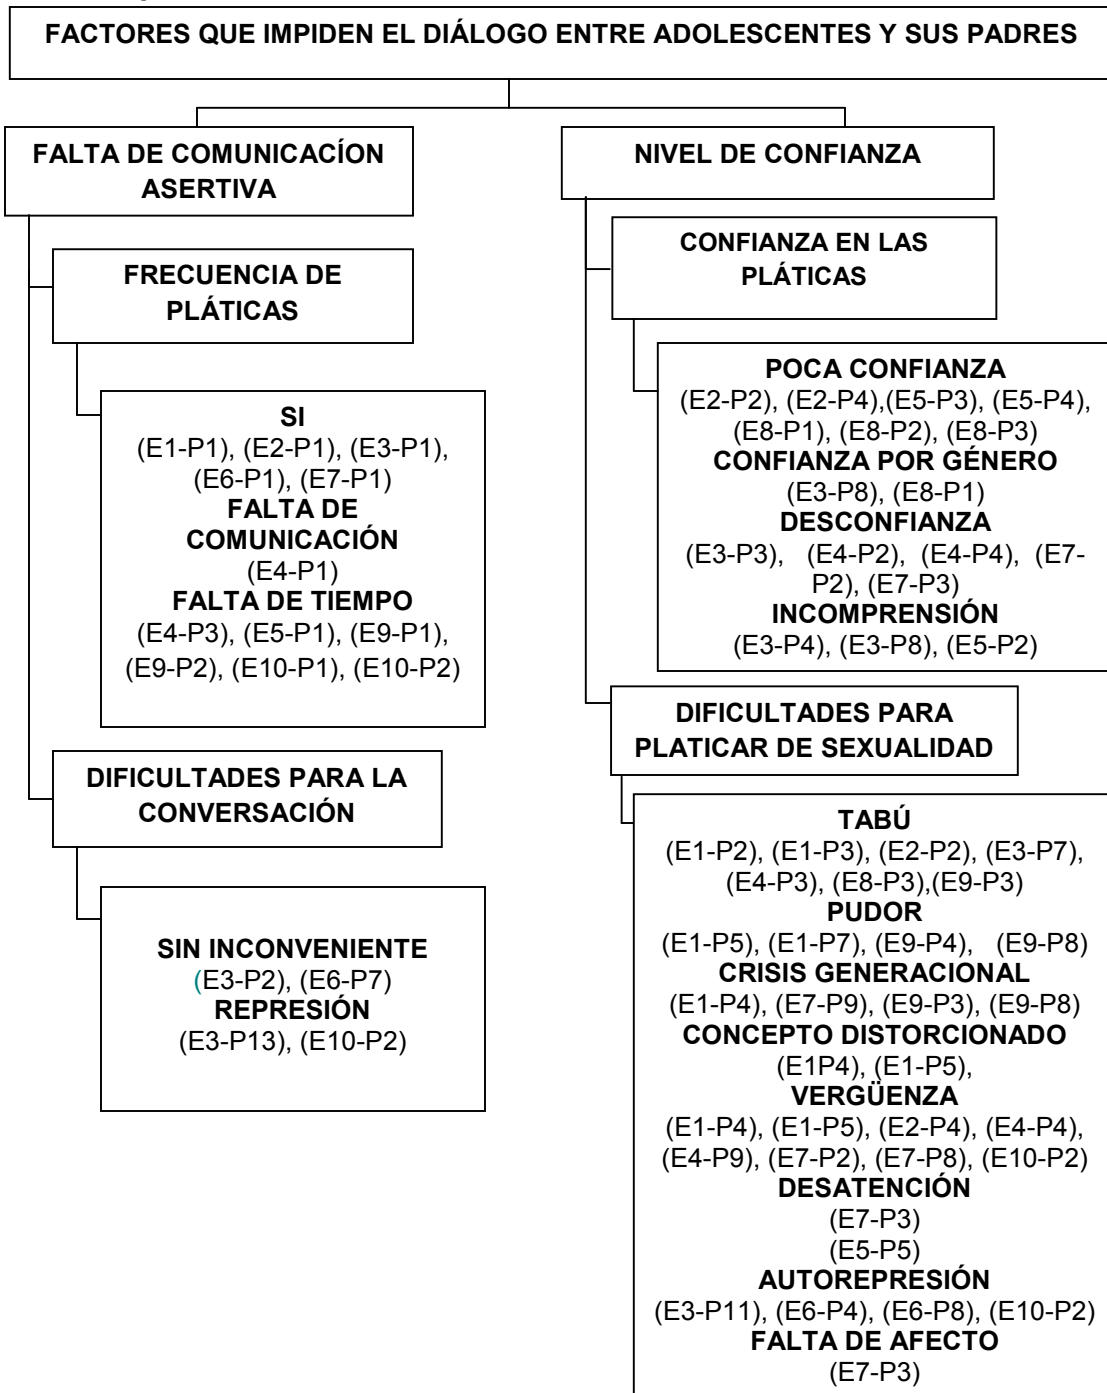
FACTORES QUE IMPIDEN EL DIÁLOGO ENTRE ADOLESCENTES Y SUS PADRES

FALTA DE COMUNICACÍON ASERTIVA

FRECUENCIA DE PLÁTICAS

SI
(E1-P1), (E2-P1), (E3-P1), (E6-P1), (E7-P1)
FALTA DE COMUNICACIÓN
(E4-P1)
FALTA DE TIEMPO
(E4-P3), (E5-P1), (E9-P1), (E9-P2), (E10-P1), (E10-P2)

DIFICULTADES PARA LA CONVERSACIÓN

SIN INCONVENIENTE
(E3-P2), (E6-P7)
REPRESIÓN
(E3-P13), (E10-P2)

NIVEL DE CONFIANZA

CONFIANZA EN LAS PLÁTICAS

POCA CONFIANZA
(E2-P2), (E2-P4),(E5-P3), (E5-P4), (E8-P1), (E8-P2), (E8-P3)
CONFIANZA POR GÉNERO
(E3-P8), (E8-P1)
DESCONFIANZA
(E3-P3), (E4-P2), (E4-P4), (E7-P2), (E7-P3)
INCOMPRENSIÓN
(E3-P4), (E3-P8), (E5-P2)

DIFICULTADES PARA PLATICAR DE SEXUALIDAD

TABÚ
(E1-P2), (E1-P3), (E2-P2), (E3-P7), (E4-P3), (E8-P3),(E9-P3)
PUDOR
(E1-P5), (E1-P7), (E9-P4), (E9-P8)
CRISIS GENERACIONAL
(E1-P4), (E7-P9), (E9-P3), (E9-P8)
CONCEPTO DISTORCIONADO
(E1P4), (E1-P5),
VERGÜENZA
(E1-P4), (E1-P5), (E2-P4), (E4-P4), (E4-P9), (E7-P2), (E7-P8), (E10-P2)
DESATENCIÓN
(E7-P3)
(E5-P5)
AUTOREPRESIÓN
(E3-P11), (E6-P4), (E6-P8), (E10-P2)
FALTA DE AFECTO
(E7-P3)